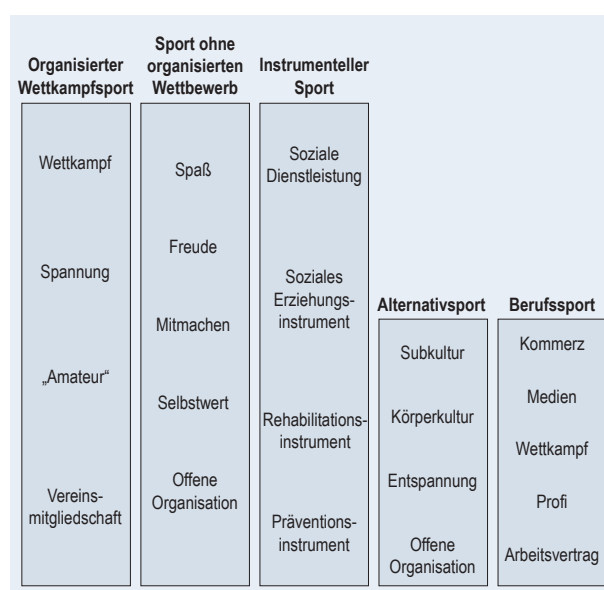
| Organisierter Wettkampfsport | Sport ohne organisierten Wettbewerb | Instrumenteller Sport | Alternativsport | Berufssport |
|---|---|---|---|---|
| Wettkampf | Spaß | Soziale Dienstleistung | Subkultur | Kommerz |
| Spannung | Freude | Soziales Erziehungsinstrument | Körperkultur | Medien |
| „Amateur“ | Mitmachen | Rehabilitationsinstrument | Entspannung | Wettkampf |
| Vereinsmitgliedschaft | Selbstwert | Präventionsinstrument | Offene Organisation | Profi |
| | Offene Organisation | | | Arbeitsvertrag |